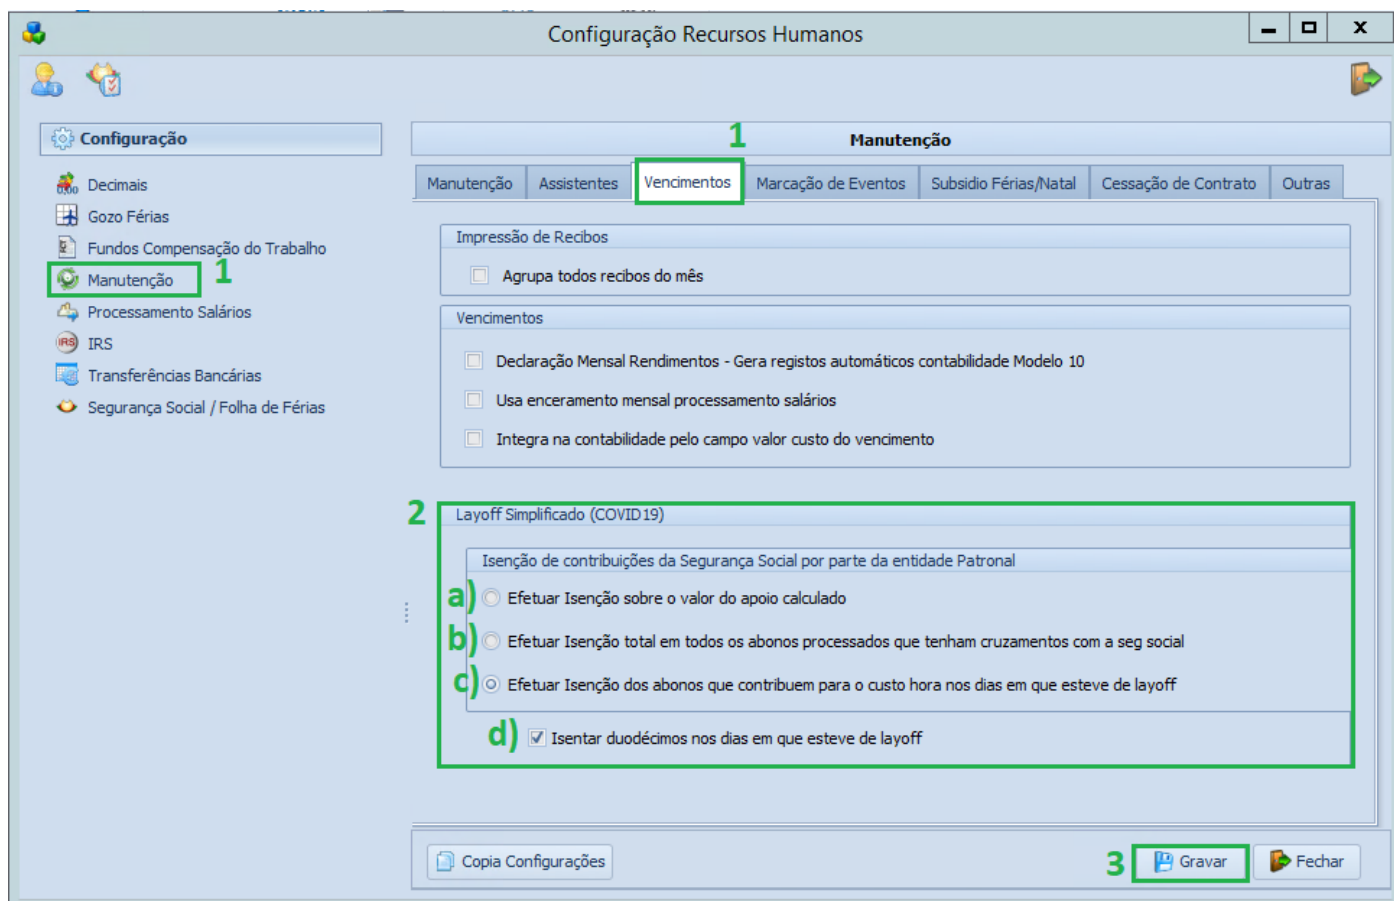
Configuração Recursos Humanos

Configuração

Decimais
Gozo Férias
Fundos Compensação do Trabalho
Manutenção 1
Processamento Salários
IRS
Transferências Bancárias
Segurança Social / Folha de Férias

1 Manutenção

Manutenção | Assistentes | Vencimentos | Marcação de Eventos | Subsidio Férias/Natal | Cessação de Contrato | Outras

Impressão de Recibos
Agrupa todos recibos do mês

Vencimentos
Declaração Mensal Rendimentos - Gera registos automáticos contabilidade Modelo 10
Usa encerramento mensal processamento salários
Integra na contabilidade pelo campo valor custo do vencimento

2 Layoff Simplificado (COVID19)
Isenção de contribuições da Segurança Social por parte da entidade Patronal
a) Efetuar Isenção sobre o valor do apoio calculado
b) Efetuar Isenção total em todos os abonos processados que tenham cruzamentos com a seg social
c) Efetuar Isenção dos abonos que contribuem para o custo hora nos dias em que esteve de layoff
d) Isentar duodécimos nos dias em que esteve de layoff

Copia Configurações
3 Gravar
Fechar